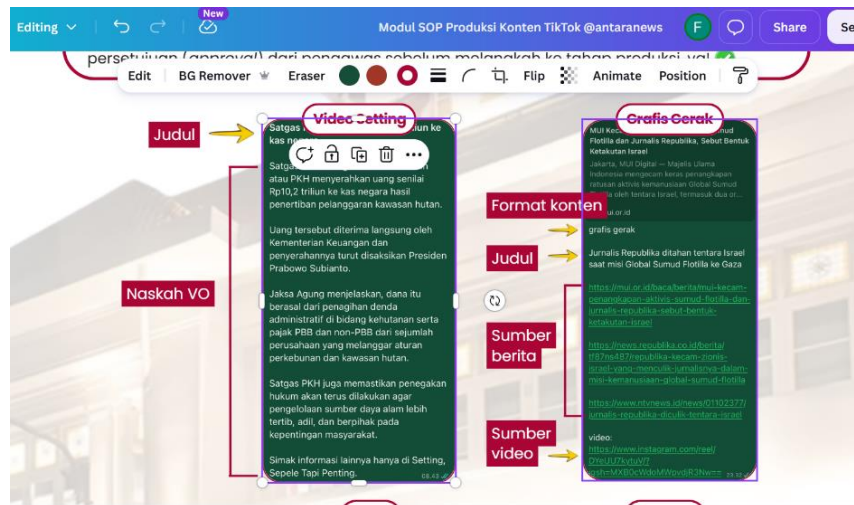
Editing New Modul SOP Produksi Konten TikTok @antaranews F Share Se

persetujuan (approval) dari pengawas sebelum melangkah ke tahap produksi, ya!

Edit BG Remover Eraser Flip Animate Position

Video Setting

Judul

Satgas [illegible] kas n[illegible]

Satga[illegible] atau PKH menyerahkan uang senilai Rp10,2 triliun ke kas negara hasil penertiban pelanggaran kawasan hutan.

Uang tersebut diterima langsung oleh Kementerian Keuangan dan penyerahannya turut disaksikan Presiden Prabowo Subianto.

Jaksa Agung menjelaskan, dana itu berasal dari penagihan denda administratif di bidang kehutanan serta pajak PBB dan non-PBB dari sejumlah perusahaan yang melanggar aturan perkebunan dan kawasan hutan.

Satgas PKH juga memastikan penegakan hukum akan terus dilakukan agar pengelolaan sumber daya alam lebih tertib, adil, dan berpihak pada kepentingan masyarakat.

Simak informasi lainnya hanya di Setting, Sepele Tapi Penting.

08.43

Naskah VO

Grafis Gerak

MUI Kec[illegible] Flotilla dan Jurnalis Republika, Sebut Bentuk Ketekutan Israel

Jakarta, MUI Digital — Majelis Ulama Indonesia mengecam keras penangkapan ratusan aktivis kemanusiaan Global Sumud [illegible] ...

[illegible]ui.or.id

Format konten

grafis gerak

Judul

Jurnalis Republika ditahan tentara Israel saat misi Global Sumud Flotilla ke Gaza

Sumber berita

https://mui.or.id/baca/berita/mui-kecam-penangkapan-aktivis-sumud-flotilla-dan-jurnalis-republika-sebut-bentuk-ketakutan-israel

https://news.republika.co.id/berita/t87ns487/republika-kecam-zionis-israel-yang-menculik-jurnalisnya-dalam-misi-kemanusiaan-global-sumud-flotilla

https://www.ntvnews.id/news/01102377/jurnalis-republika-diculik-tentara-israel

Sumber video

video:
https://www.instagram.com/reel/DYeUJ7kybvV/?igsh=MXB0cWdoMWovdjR3Nw==

23.32